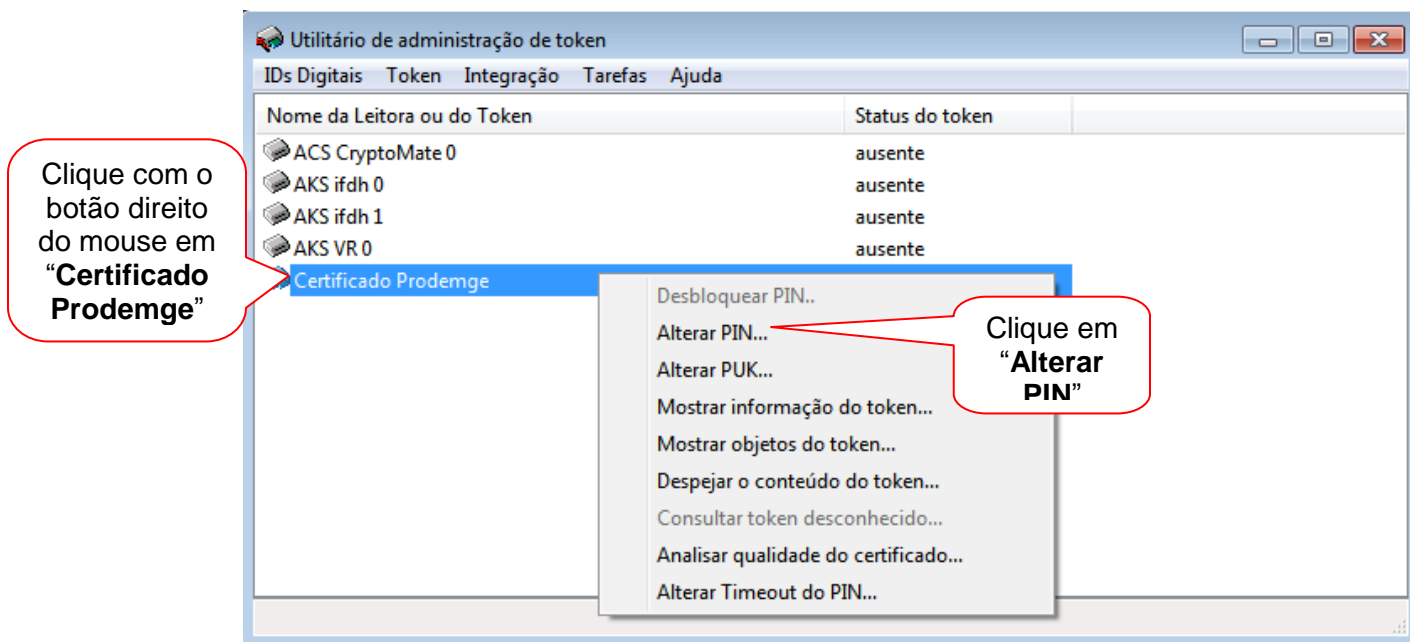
Utilitário de administração de token

IDs Digitais Token Integração Tarefas Ajuda

| Nome da Leitora ou do Token | Status do token |
|---|---|
| ACS CryptoMate 0 | ausente |
| AKS ifdh 0 | ausente |
| AKS ifdh 1 | ausente |
| AKS VR 0 | ausente |
| Certificado Prodemge | |

Clique com o botão direito do mouse em "**Certificado Prodemge**"

Desbloquear PIN..
Alterar PIN...
Alterar PUK...
Mostrar informação do token...
Mostrar objetos do token...
Despejar o conteúdo do token...
Consultar token desconhecido...
Analisar qualidade do certificado...
Alterar Timeout do PIN...

Clique em "**Alterar PIN**"